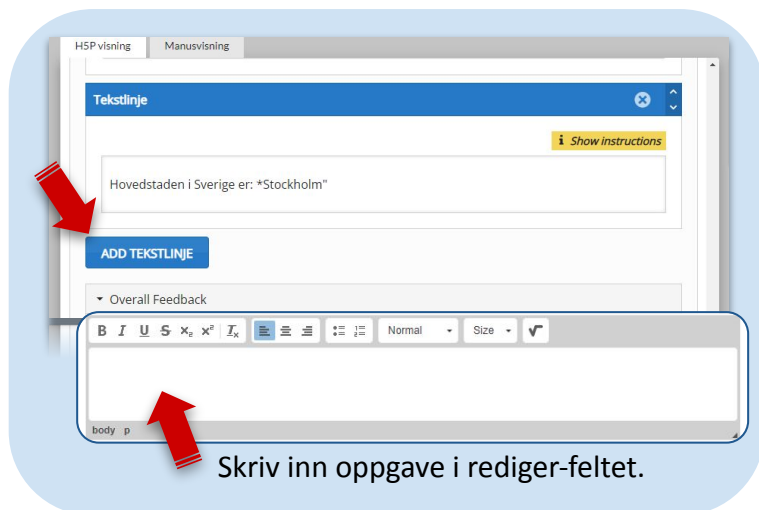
H5P visning | Manusvisning

Tekstlinje

i Show instructions

Hovedstaden i Sverige er: *Stockholm"

ADD TEKSTLINJE

Overall Feedback

B I U S $x_2$ $x^2$ $I_x$ Normal Size

body p

Skriv inn oppgave i rediger-feltet.